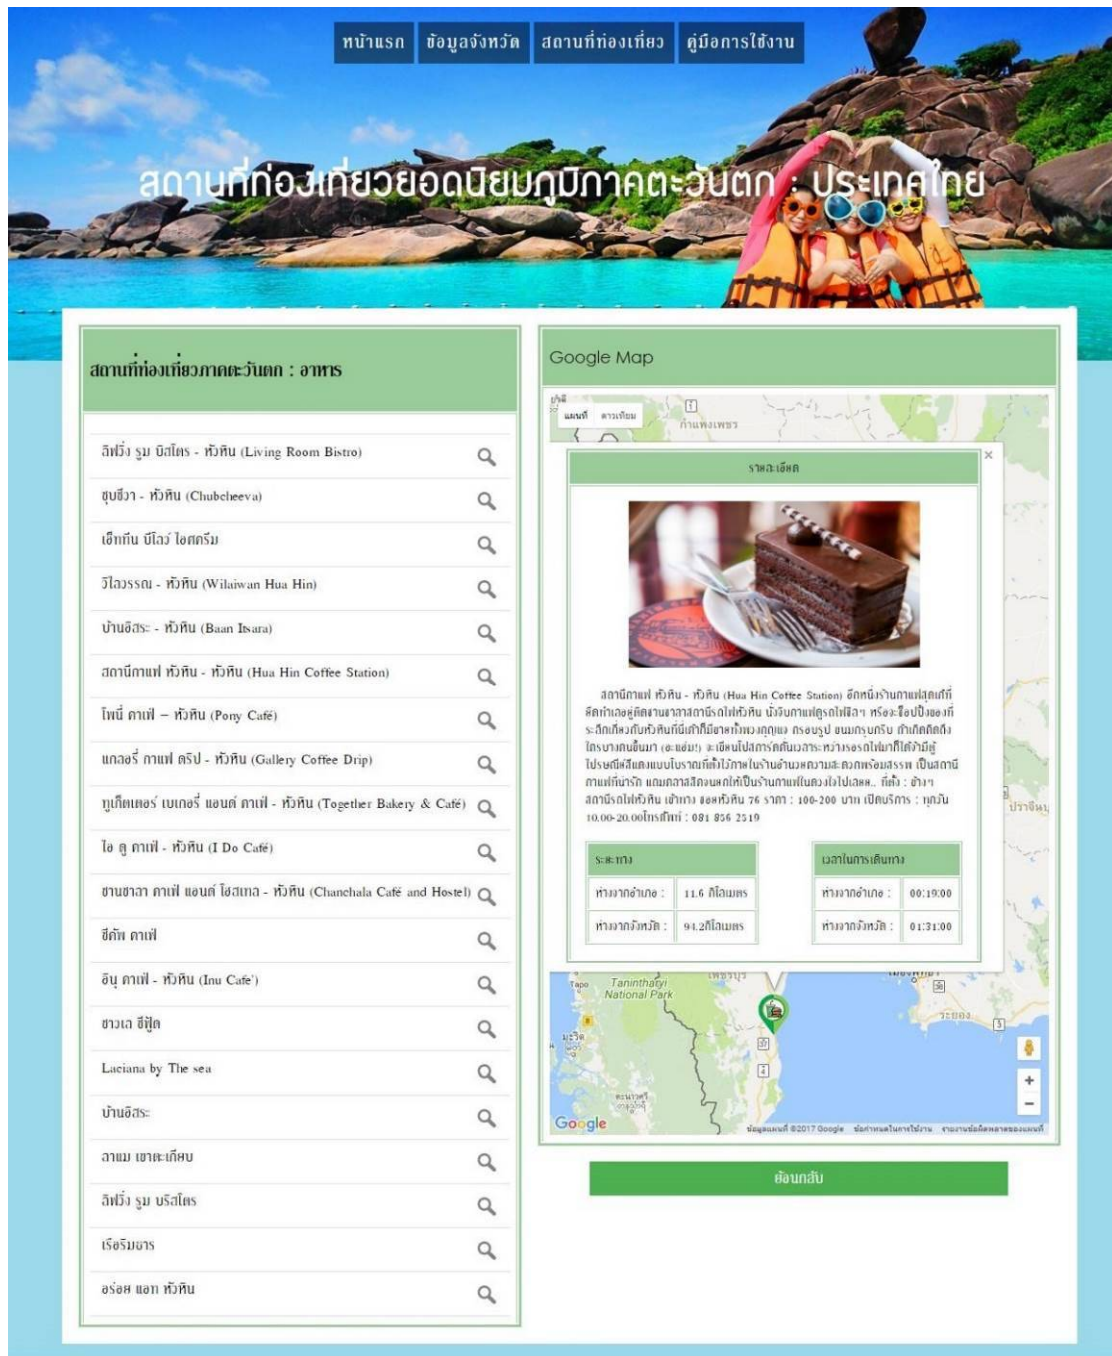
หน้าแรก ข้อมูลจังหวัด สถานที่ท่องเที่ยว คู่มือการใช้งาน

สถานที่ท่องเที่ยวยอดนิยมภูมิภาคตะวันตก : ประเทศไทย

สถานที่ท่องเที่ยวภาคตะวันตก : อาหาร

ลิฟวิ่ง รูม บิสโตร - หัวหิน (Living Room Bistro)

ชุบชีวา - หัวหิน (Chubcheeva)

เฮ็ทเท็น บีโลว์ ไอศครีม

วิไลวรรณ - หัวหิน (Wilaiwan Hua Hin)

บ้านอิสระ - หัวหิน (Baan Isara)

สถานีกาแฟ หัวหิน - หัวหิน (Hua Hin Coffee Station)

โพนี่ คาเฟ่ – หัวหิน (Pony Café)

แกลอรี่ กาแฟ ดริป - หัวหิน (Gallery Coffee Drip)

ทูเก็ตเตอร์ เบเกอรี่ แอนด์ คาเฟ่ - หัวหิน (Together Bakery & Café)

ไอ ดู คาเฟ่ - หัวหิน (I Do Café)

ชานชาลา คาเฟ่ แอนด์ โฮสเทล - หัวหิน (Chanchala Café and Hostel)

ซีคัพ คาเฟ่

อินุ คาเฟ่ - หัวหิน (Inu Cafe')

ชาวเล ซีฟู้ด

Luciana by The sea

บ้านอิสระ

ลาแม เขาตะเกียบ

ลิฟวิ่ง รูม บริสโตร

เรือริมธาร

อร่อย แอท หัวหิน

Google Map

แผนที่ ดาวเทียม

กำแพงเพชร

รายละเอียด

สถานีกาแฟ หัวหิน - หัวหิน (Hua Hin Coffee Station) อีกหนึ่งร้านกาแฟสุดเก๋ที่จัดทำเลอยู่ติดกับชานชาลาสถานีรถไฟหัวหิน นั่งจิบกาแฟดูรถไฟวิ่งผ่าน หรือจะซื้อปิ้งของที่ระลึกเกี่ยวกับหัวหินที่นี่ก็มีขายทั้งพวงกุญแจ กรอบรูป ขนมกรุบกรอบ ถ้าเกิดติดใจบรรยากาศขึ้นมา (อะแฮ่ม!) จะเดินไปสำรวจเก็บเกี่ยวความประทับใจทั่วๆ ไปรษณีย์สีแดงแบบโบราณที่ตั้งไว้ภายในร้านอำนวยความสะดวกพร้อมสรรพ เป็นสถานีกาแฟที่น่ารัก แถมคลาสสิคจนแทบไม่เป็นร้านกาแฟในดวงใจไปเลยค่ะ.. ที่ตั้ง : ข้างๆ สถานีรถไฟหัวหิน เข้าทาง ซอยหัวหิน 76 ราคา : 100-200 บาท เปิดบริการ : ทุกวัน 10.00-20.00โทรศัพท์ : 081 856 2519

| ระยะทาง | |
|---|---|
| ห่างจากอำเภอ : | 11.6 กิโลเมตร |
| ห่างจากจังหวัด : | 94.2กิโลเมตร |

| เวลาในการเดินทาง | |
|---|---|
| ห่างจากอำเภอ : | 00:19:00 |
| ห่างจากจังหวัด : | 01:31:00 |

ปราจีนบุรี

Tanintharyi National Park

Google

ข้อมูลแผนที่ ©2017 Google ข้อกำหนดในการใช้งาน รายงานข้อผิดพลาดของแผนที่

ย้อนกลับ